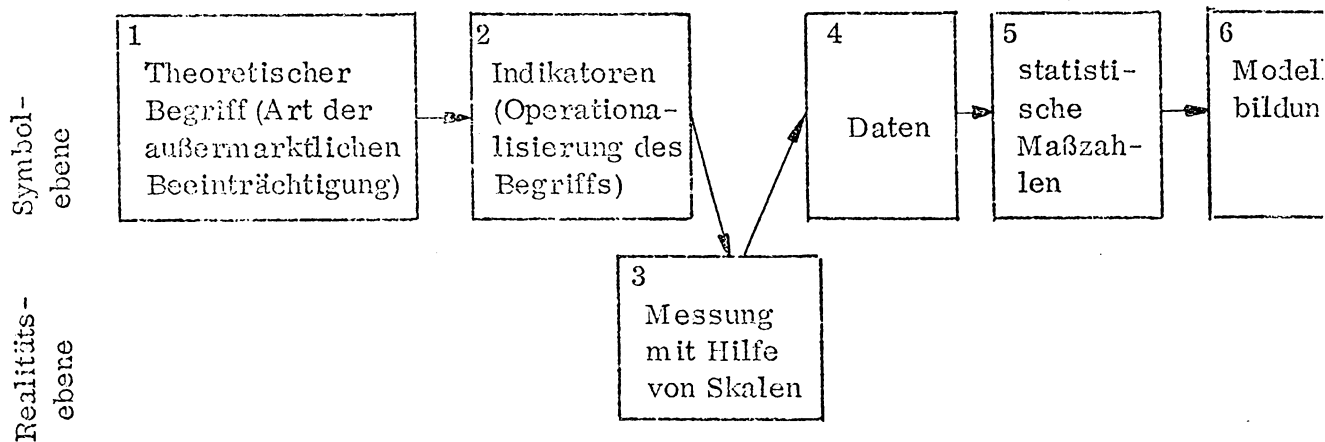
Symbol-ebene

1
Theoretischer Begriff (Art der außermarktlichen Beeinträchtigung)

2
Indikatoren (Operationalisierung des Begriffs)

4
Daten

5
statistische Maßzahlen

6
Modell bildun

Realitäts-ebene

3
Messung mit Hilfe von Skalen